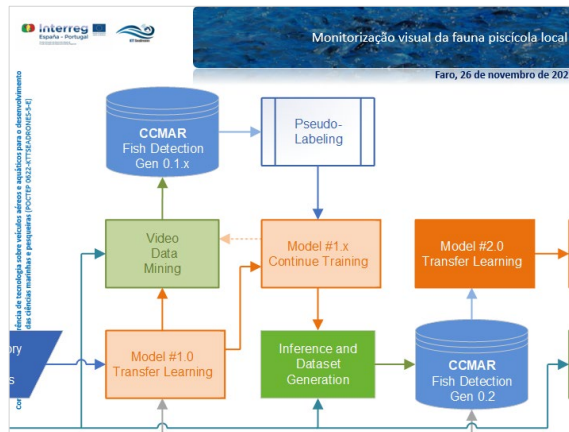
Interreg
España - Portugal

Monitorização visual da fauna piscícola local

Faro, 26 de novembro de 202

rência de tecnologia sobre veículos aéreos e aquáticos para o desenvolvimento das ciências marinhas e pesqueiras (POCTEP 0622-KTTSEADRONES-5-E)

CCMAR
Fish Detection
Gen 0.1.x

Pseudo-Labeling

Video Data Mining

Model #1.x
Continue Training

Model #2.0
Transfer Learning

ory

s

Model #1.0
Transfer Learning

Inference and Dataset Generation

CCMAR
Fish Detection
Gen 0.2